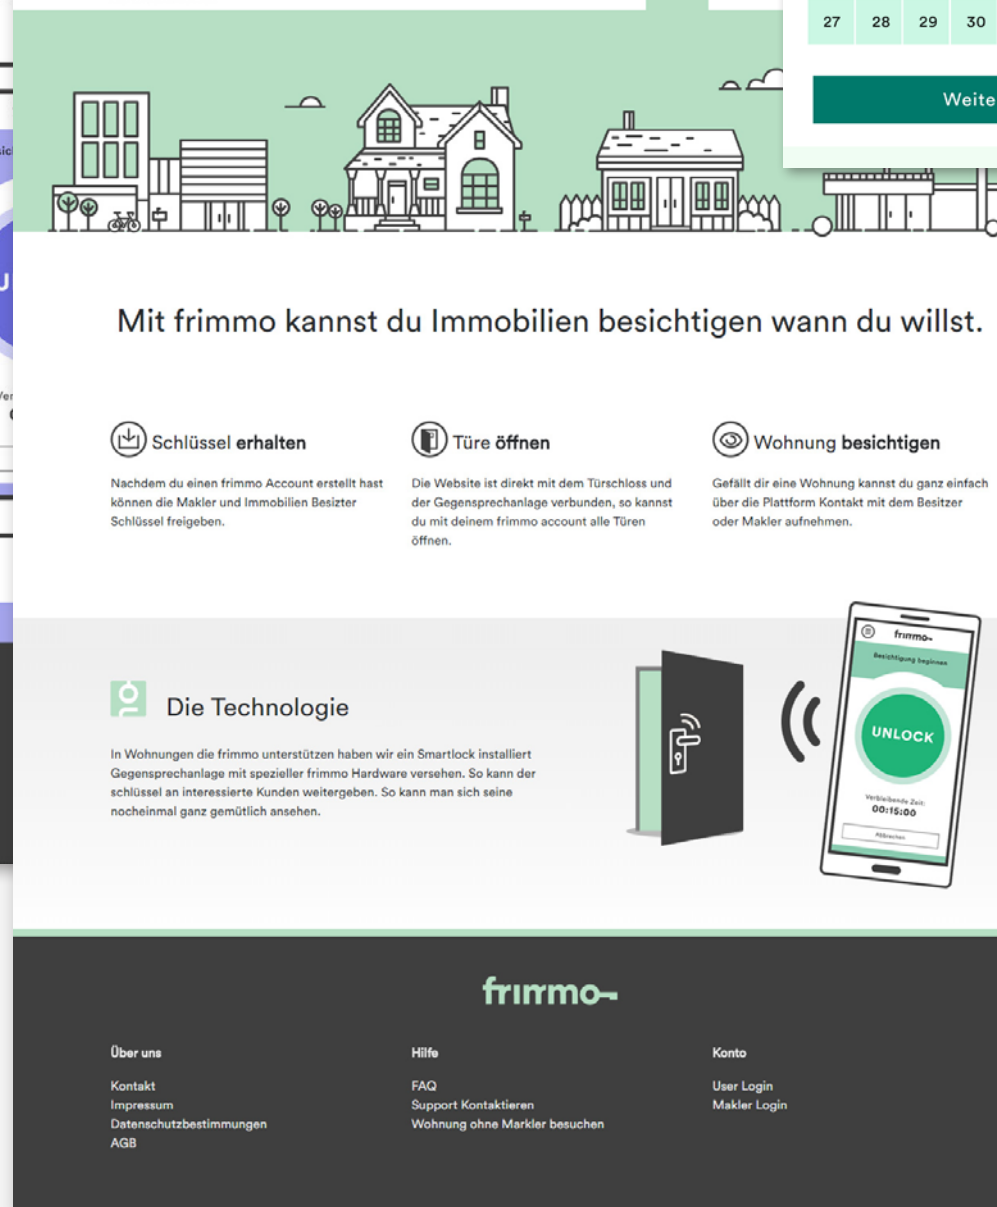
27 28 29 30

Weite

Mit frimmo kannst du Immobilien besichtigen wann du willst.

Schlüssel **erhalten**

Nachdem du einen frimmo Account erstellt hast können die Makler und Immobilien Besizter Schlüssel freigeben.

Türe **öffnen**

Die Website ist direkt mit dem Türschloss und der Gegensprechanlage verbunden, so kannst du mit deinem frimmo account alle Türen öffnen.

Wohnung **besichtigen**

Gefällt dir eine Wohnung kannst du ganz einfach über die Plattform Kontakt mit dem Besitzer oder Makler aufnehmen.

Die Technologie

In Wohnungen die frimmo unterstützen haben wir ein Smartlock installiert Gegensprechanlage mit spezieller frimmo Hardware versehen. So kann der schlüssel an interessierte Kunden weitergeben. So kann man sich seine nocheinmal ganz gemütlich ansehen.

frimmo

Besichtigung beginnen

UNLOCK

Verbleibende Zeit:
00:15:00

Abbrechen

frimmo

Über uns
Kontakt
Impressum
Datenschutzbestimmungen
AGB

Hilfe
FAQ
Support Kontaktieren
Wohnung ohne Markler besuchen

Konto
User Login
Makler Login